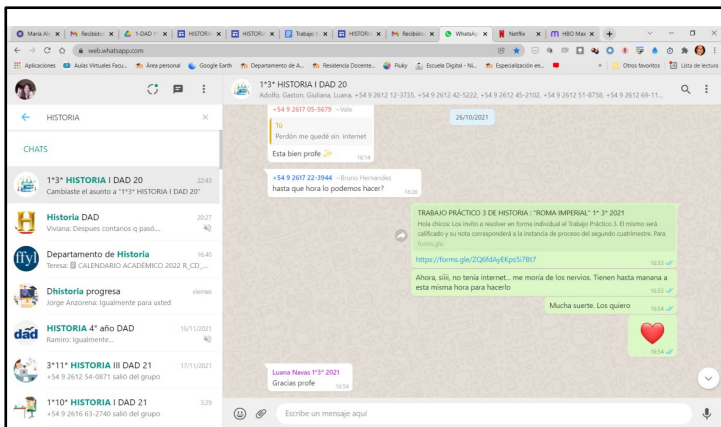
Maria Al | Recibidos | 1-DAD | HISTORI | HISTORI | Trabajo | HISTORI | Recibidos | WhatsApp | Netflix | HBO Max | +

web.whatsapp.com

Aplicaciones | Aulas Virtuales Facu... | Área personal | Google Earth | Departamento de A... | Residencia Docente... | Fluky | Escuela Digital - Ni... | Especialización en... | Otros favoritos | Lista de lectura

HISTORIA

CHATS

1°3° HISTORIA I DAD 20 22:43
Cambiaste el asunto a "1°3° HISTORIA I DAD 20"

Historia DAD 20:27
Viviana: Despues contarios q pasó...

Departamento de Historia 16:40
Teresa: CALENDARIO ACADÉMICO 2022 R_CD_...

Dhistoria progresa viernes
Jorge Anzorena: Igualmente para usted

HISTORIA 4° año DAD 15/11/2021
Ramiro: Igualmente...

3°11° HISTORIA III DAD 21 17/11/2021
+54 9 2612 54-0871 salió del grupo

1°10° HISTORIA I DAD 21 3:29
+54 9 2616 63-2740 salió del grupo

1°3° HISTORIA I DAD 20
Adolfo, Gaston, Giuliana, Luana, +54 9 2612 12-3735, +54 9 2612 42-5222, +54 9 2612 45-2102, +54 9 2612 51-8758, +54 9 2612 69-11...

+54 9 2617 05-5679 ~Vale
Tú
Perdón me quedé sin internet
Esta bien profe 16:14

26/10/2021

+54 9 2617 22-3944 ~Bruno Hernandez
hasta que hora lo podemos hacer? 16:28

TRABAJO PRÁCTICO 3 DE HISTORIA : "ROMA IMPERIAL" 1° 3° 2021
Hola chicos: Los invito a resolver en forma individual el Trabajo Práctico 3. El mismo será calificado y su nota corresponderá a la instancia de proceso del segundo cuatrimestre. Para
forms.gle
https://forms.gle/ZQ6fdAyEKps5i7Bt7 16:53

Ahora, siiii, no tenia internet... me moría de los nervios. Tienen hasta manana a esta misma hora para hacerlo 16:53

Mucha suerte. Los quiero 16:54

16:54

Luana Navas 1°3° 2021
Gracias profe 16:54

Escribe un mensaje aquí